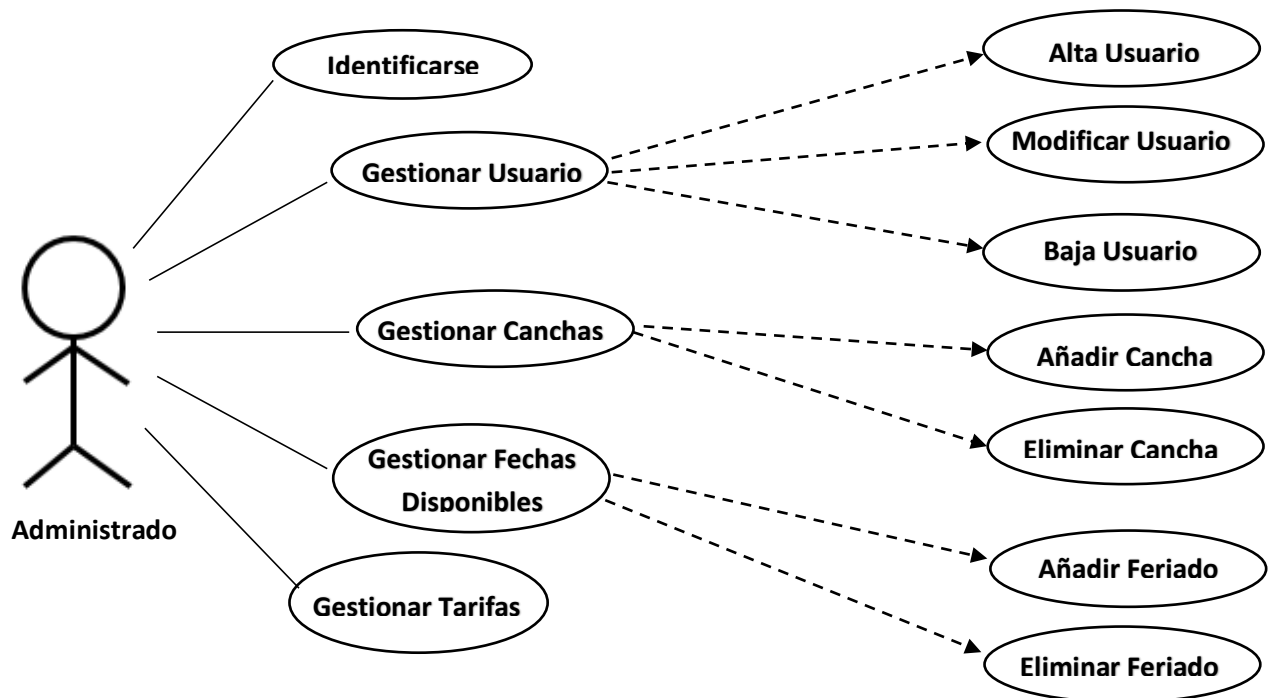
Identificarse

Alta Usuario

Gestionar Usuario

Modificar Usuario

Baja Usuario

Gestionar Canchas

Añadir Cancha

Eliminar Cancha

Gestionar Fechas Disponibles

Administrado

Añadir Feriado

Gestionar Tarifas

Eliminar Feriado